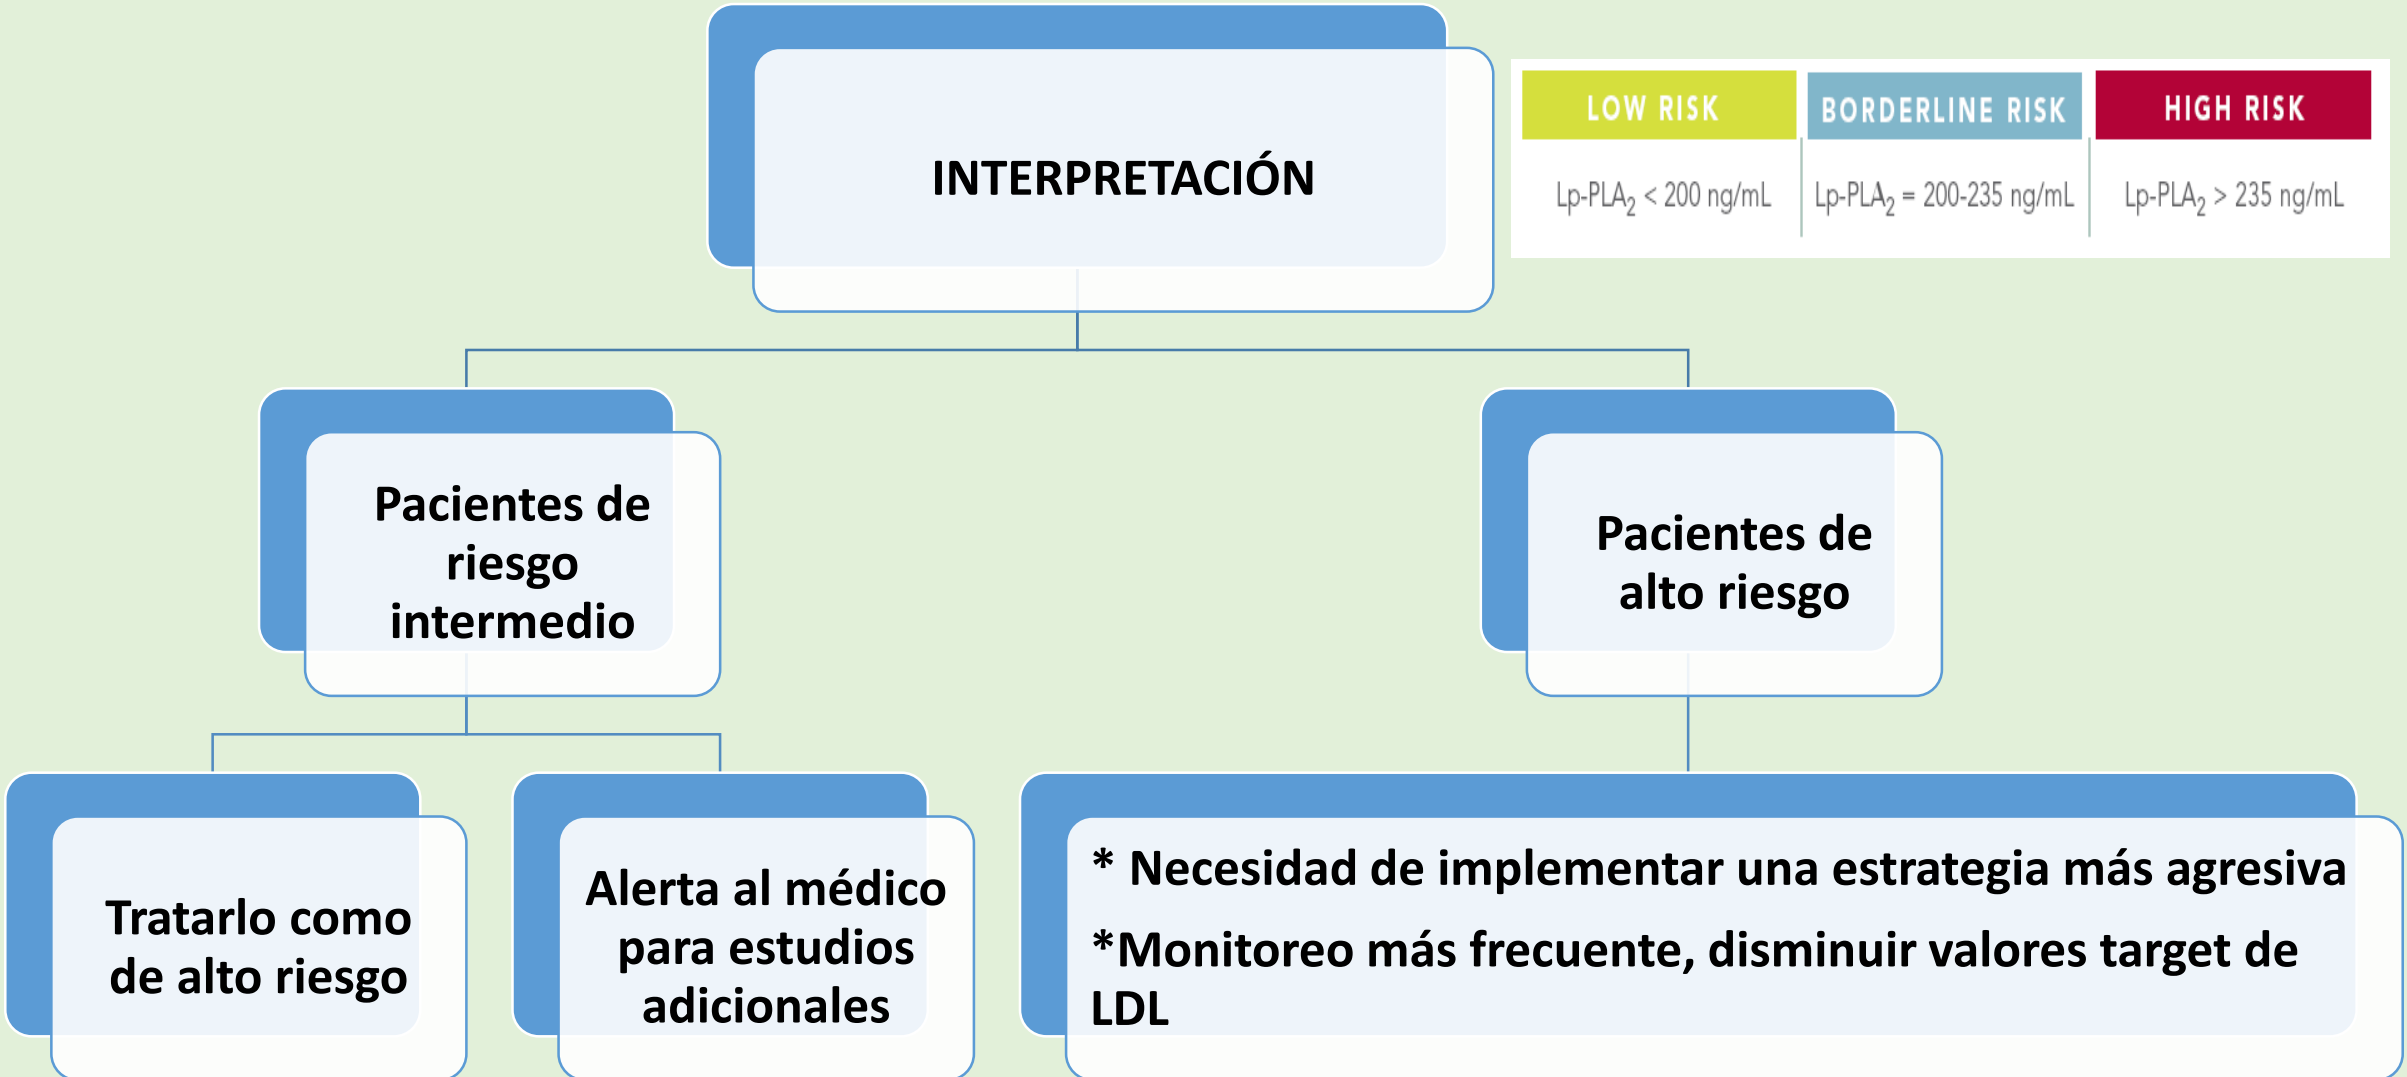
INTERPRETACIÓN

| LOW RISK | BORDERLINE RISK | HIGH RISK |
|---|---|---|
| Lp-PLA$_2$ < 200 ng/mL | Lp-PLA$_2$ = 200-235 ng/mL | Lp-PLA$_2$ > 235 ng/mL |

Pacientes de riesgo intermedio

Pacientes de alto riesgo

Tratarlo como de alto riesgo

Alerta al médico para estudios adicionales

* Necesidad de implementar una estrategia más agresiva

*Monitoreo más frecuente, disminuir valores target de LDL